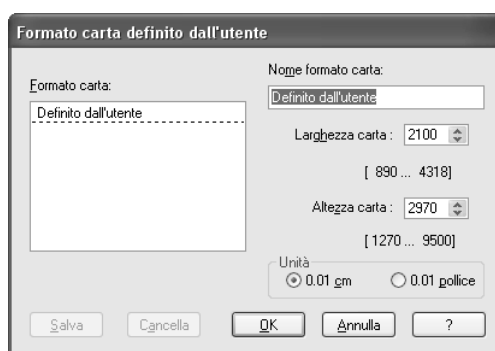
Formato carta definito dall'utente

Formato carta:

Definito dall'utente

Nome formato carta:

Definito dall'utente

Larghezza carta : 2100

[ 890 ... 4318]

Altezza carta : 2970

[ 1270 ... 9500]

Unità

0.01 cm

0.01 pollice

Salva

Cancella

OK

Annulla

?